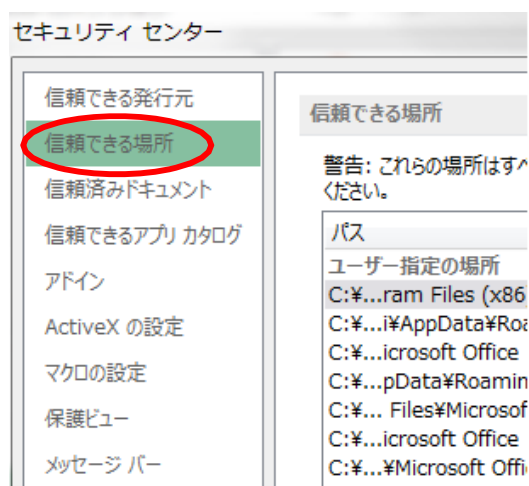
セキュリティ センター

信頼できる発行元
信頼できる場所
信頼済みドキュメント
信頼できるアプリ カタログ
アドイン
ActiveX の設定
マクロの設定
保護ビュー
メッセージ バー

信頼できる場所

警告: これらの場所はすべ
ください。

| パス |
|---|
| ユーザー指定の場所 |
| C:¥...ram Files (x86 |
| C:¥...i¥AppData¥Roa |
| C:¥...icrosoft Office |
| C:¥...pData¥Roamin |
| C:¥... Files¥Microsof |
| C:¥...icrosoft Office |
| C:¥...¥Microsoft Offi |